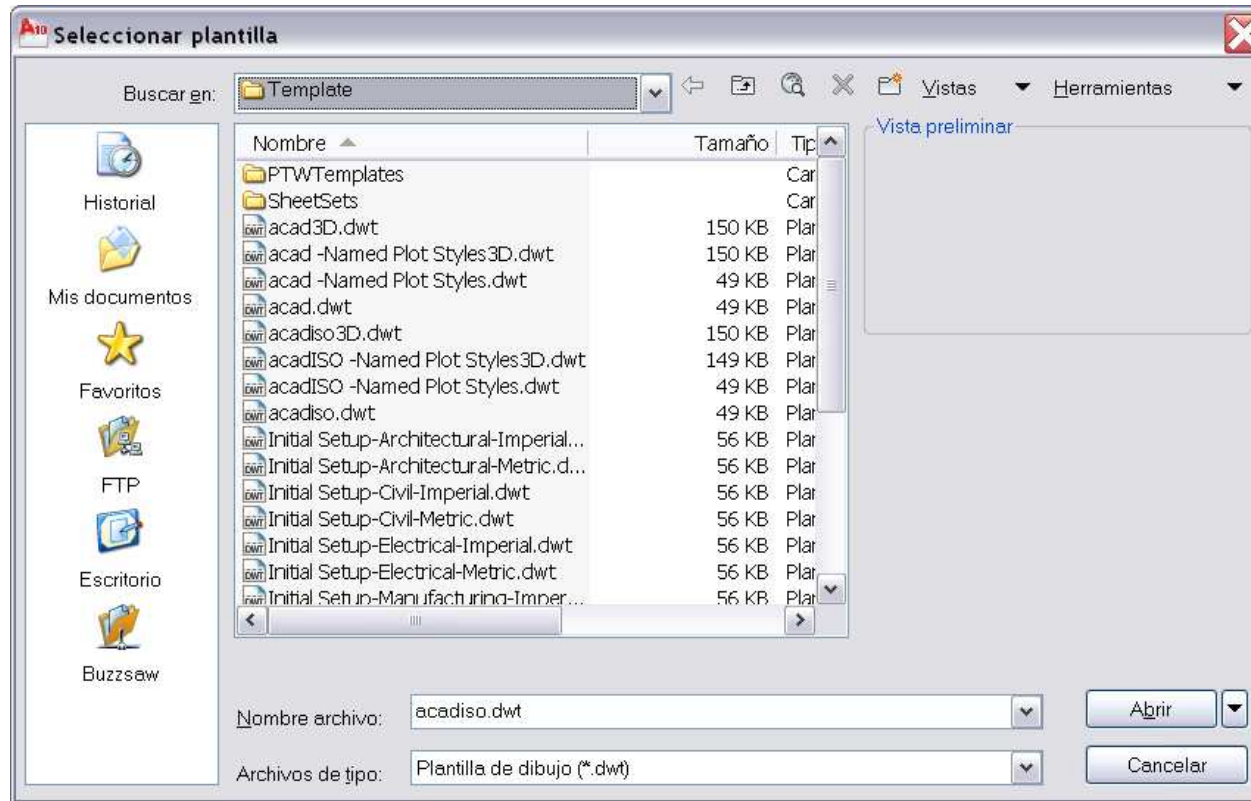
Seleccionar plantilla

Buscar en: Template

Vistas Herramientas

Historial
Mis documentos
Favoritos
FTP
Escritorio
Buzzsaw

| Nombre | Tamaño | Tip |
|---|---|---|
| PTWTemplates | | Car |
| SheetSets | | Car |
| acad3D.dwt | 150 KB | Plar |
| acad -Named Plot Styles3D.dwt | 150 KB | Plar |
| acad -Named Plot Styles.dwt | 49 KB | Plar |
| acad.dwt | 49 KB | Plar |
| acadiso3D.dwt | 150 KB | Plar |
| acadISO -Named Plot Styles3D.dwt | 149 KB | Plar |
| acadISO -Named Plot Styles.dwt | 49 KB | Plar |
| acadiso.dwt | 49 KB | Plar |
| Initial Setup-Architectural-Imperial... | 56 KB | Plar |
| Initial Setup-Architectural-Metric.d... | 56 KB | Plar |
| Initial Setup-Civil-Imperial.dwt | 56 KB | Plar |
| Initial Setup-Civil-Metric.dwt | 56 KB | Plar |
| Initial Setup-Electrical-Imperial.dwt | 56 KB | Plar |
| Initial Setup-Electrical-Metric.dwt | 56 KB | Plar |
| Initial Setup-Manufacturing-Imper... | 56 KB | Plar |

Vista preliminar

Nombre archivo: acadiso.dwt
Abrir

Archivos de tipo: Plantilla de dibujo (*.dwt)
Cancelar